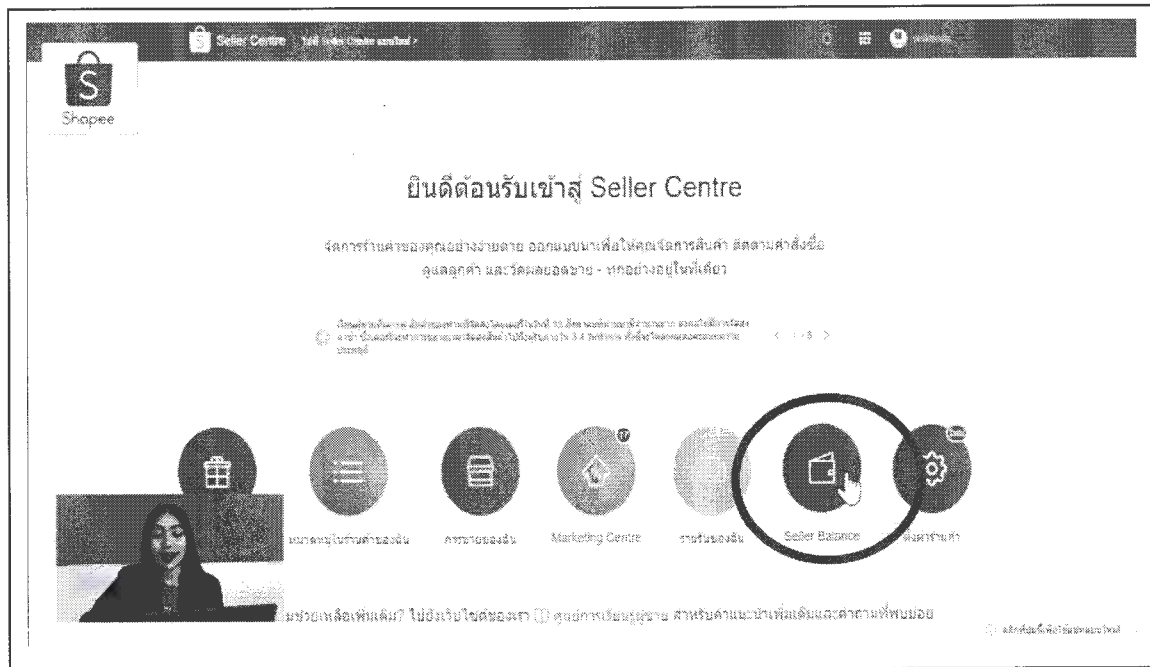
Seller Centre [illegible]

Shopee

ยินดีต้อนรับเข้าสู่ Seller Centre

จัดการร้านค้าของคุณอย่างง่ายดาย ออกแบบมาเพื่อให้คุณจัดการสินค้า ติดตามคำสั่งซื้อ ดูแลลูกค้า และวัดผลยอดขาย - ทุกอย่างอยู่ในที่เดียว

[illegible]

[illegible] ในร้านค้าของฉัน

การขายของฉัน

Marketing Centre

รายรับของฉัน

Seller Balance

ตั้งค่าร้านค้า

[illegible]ช่วยเหลือเพิ่มเติม? ไปยังเว็บไซต์ของเรา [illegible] ศูนย์การเรียนรู้ผู้ขาย สำหรับคำแนะนำเพิ่มเติมและคำถามที่พบบ่อย

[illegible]